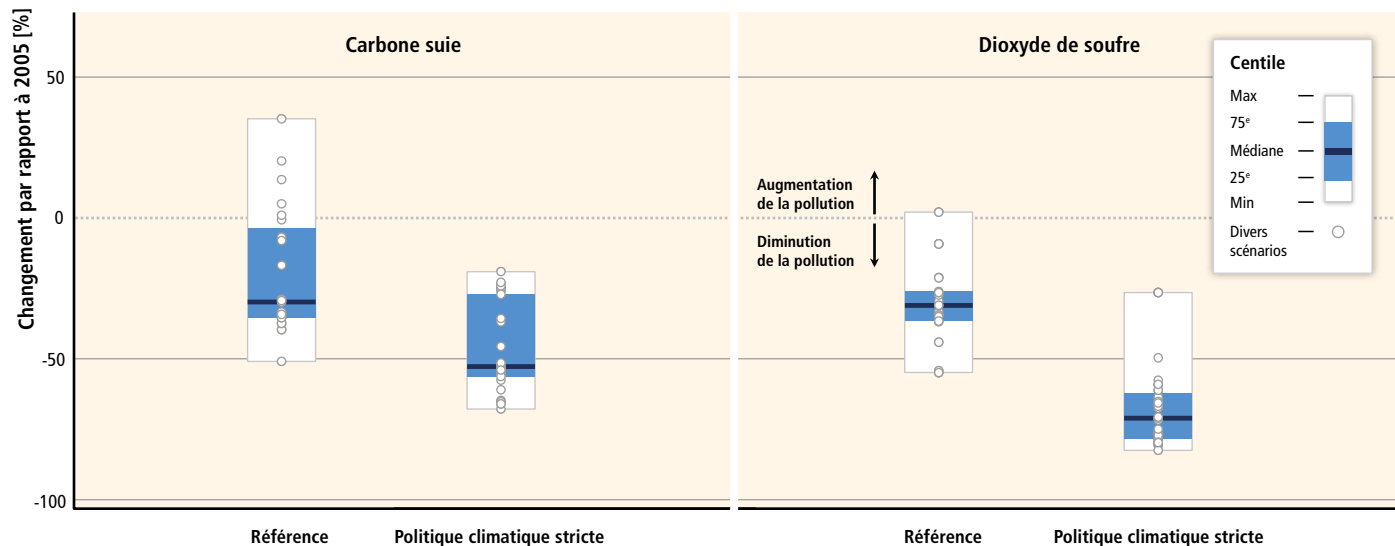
Changement par rapport à 2005 [%]

50

0

-50

-100

Carbone suie

Référence

Politique climatique stricte

Dioxyde de soufre

Augmentation de la pollution

Diminution de la pollution

Référence

Politique climatique stricte

Centile

Max

75$^{e}$

Médiane

25$^{e}$

Min

Divers scénarios